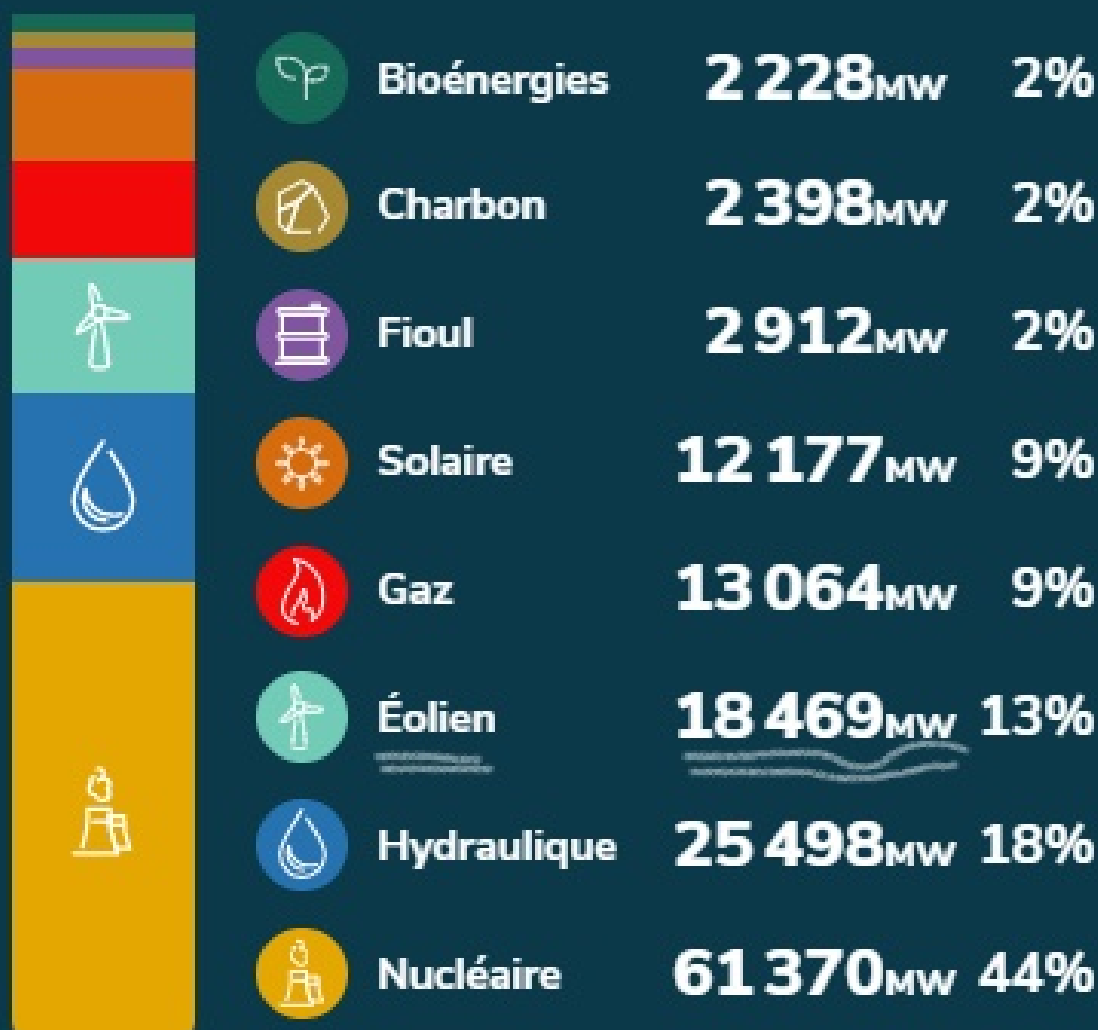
| | | |
|---|---|---|
| Bioénergies | 2 228MW | 2% |
| Charbon | 2 398MW | 2% |
| Fioul | 2 912MW | 2% |
| Solaire | 12 177MW | 9% |
| Gaz | 13 064MW | 9% |
| Éolien | 18 469MW | 13% |
| Hydraulique | 25 498MW | 18% |
| Nucléaire | 61 370MW | 44% |